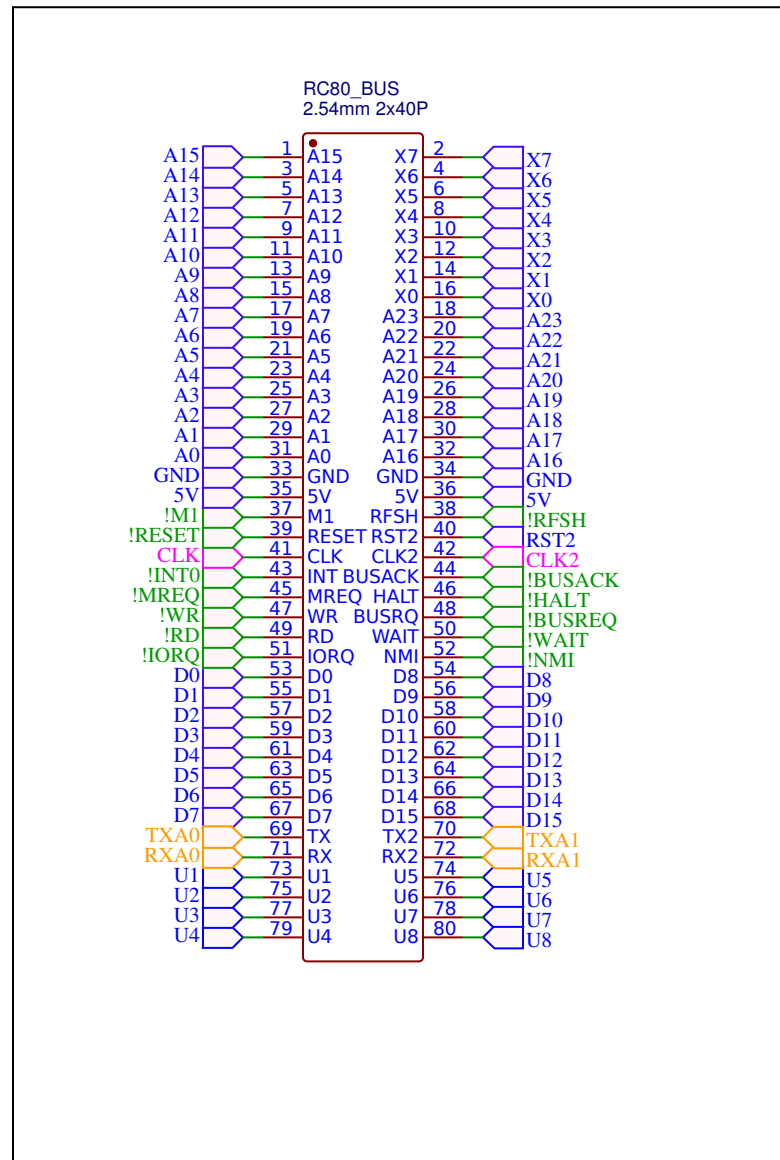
RC80_BUS
2.54mm 2x40P

| Net | Pin | Signal | Signal | Pin | Net |
|---|---|---|---|---|---|
| A15 | 1 | A15 | X7 | 2 | X7 |
| A14 | 3 | A14 | X6 | 4 | X6 |
| A13 | 5 | A13 | X5 | 6 | X5 |
| A12 | 7 | A12 | X4 | 8 | X4 |
| A11 | 9 | A11 | X3 | 10 | X3 |
| A10 | 11 | A10 | X2 | 12 | X2 |
| A9 | 13 | A9 | X1 | 14 | X1 |
| A8 | 15 | A8 | X0 | 16 | X0 |
| A7 | 17 | A7 | A23 | 18 | A23 |
| A6 | 19 | A6 | A22 | 20 | A22 |
| A5 | 21 | A5 | A21 | 22 | A21 |
| A4 | 23 | A4 | A20 | 24 | A20 |
| A3 | 25 | A3 | A19 | 26 | A19 |
| A2 | 27 | A2 | A18 | 28 | A18 |
| A1 | 29 | A1 | A17 | 30 | A17 |
| A0 | 31 | A0 | A16 | 32 | A16 |
| GND | 33 | GND | GND | 34 | GND |
| 5V | 35 | 5V | 5V | 36 | 5V |
| !M1 | 37 | M1 | RFSH | 38 | !RFSH |
| !RESET | 39 | RESET | RST2 | 40 | RST2 |
| CLK | 41 | CLK | CLK2 | 42 | CLK2 |
| !INT0 | 43 | INT | BUSACK | 44 | !BUSACK |
| !MREQ | 45 | MREQ | HALT | 46 | !HALT |
| !WR | 47 | WR | BUSRQ | 48 | !BUSREQ |
| !RD | 49 | RD | WAIT | 50 | !WAIT |
| !IORQ | 51 | IORQ | NMI | 52 | !NMI |
| D0 | 53 | D0 | D8 | 54 | D8 |
| D1 | 55 | D1 | D9 | 56 | D9 |
| D2 | 57 | D2 | D10 | 58 | D10 |
| D3 | 59 | D3 | D11 | 60 | D11 |
| D4 | 61 | D4 | D12 | 62 | D12 |
| D5 | 63 | D5 | D13 | 64 | D13 |
| D6 | 65 | D6 | D14 | 66 | D14 |
| D7 | 67 | D7 | D15 | 68 | D15 |
| TXA0 | 69 | TX | TX2 | 70 | TXA1 |
| RXA0 | 71 | RX | RX2 | 72 | RXA1 |
| U1 | 73 | U1 | U5 | 74 | U5 |
| U2 | 75 | U2 | U6 | 76 | U6 |
| U3 | 77 | U3 | U7 | 78 | U7 |
| U4 | 79 | U4 | U8 | 80 | U8 |